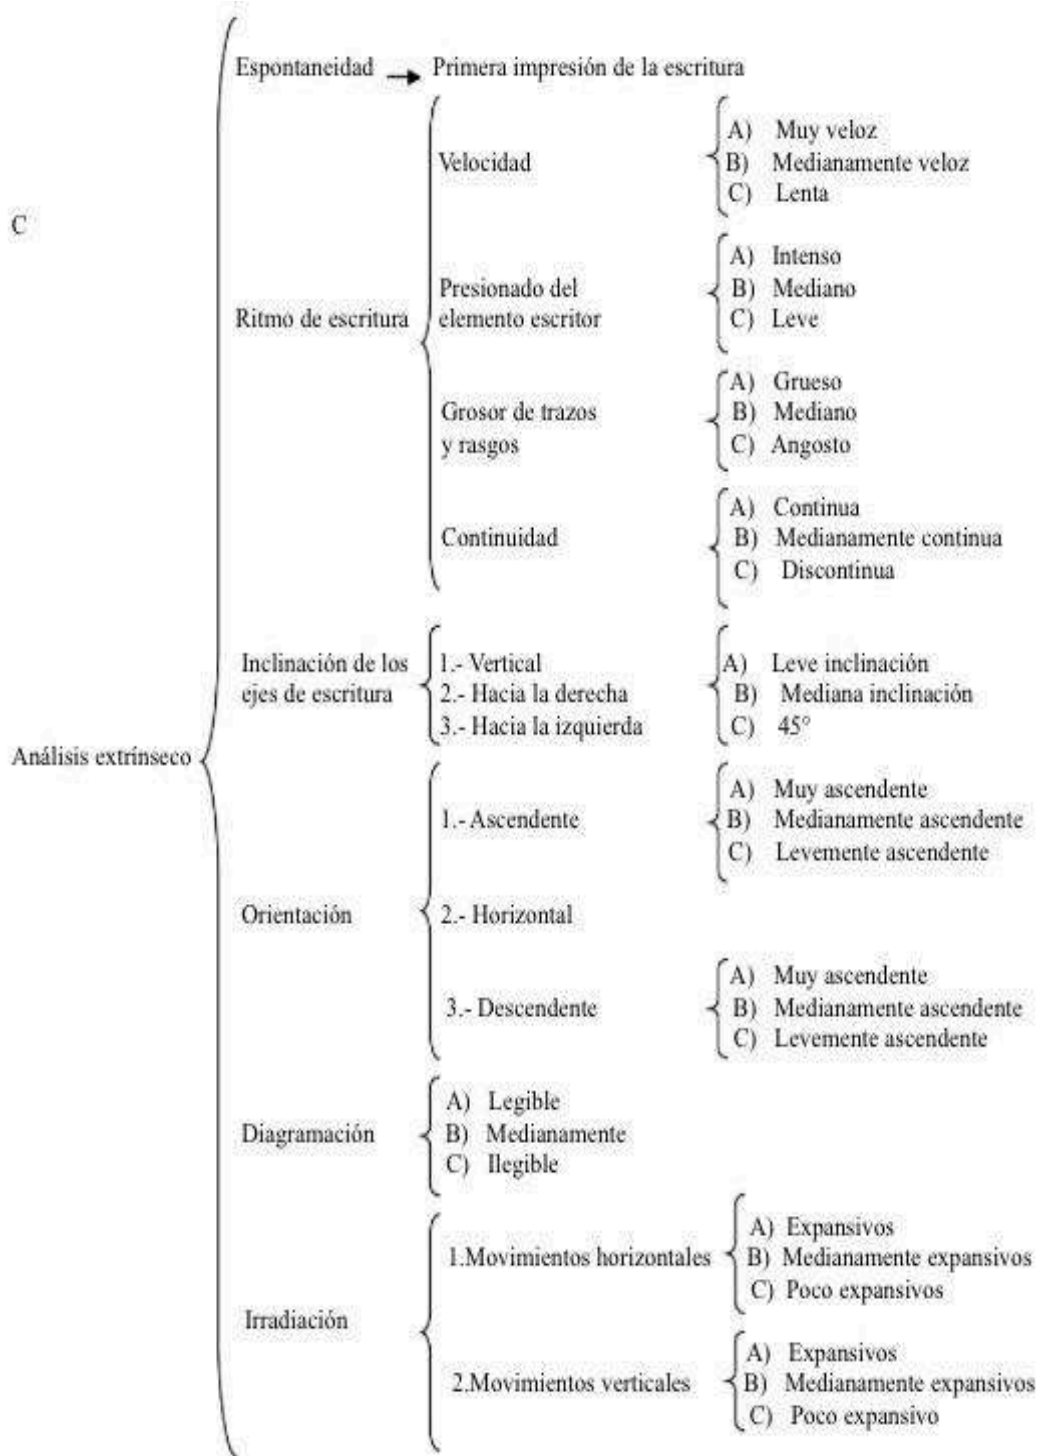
C

Análisis extrínseco

Espontaneidad → Primera impresión de la escritura

Ritmo de escritura

Velocidad
A) Muy veloz
B) Medianamente veloz
C) Lenta

Presionado del elemento escritor
A) Intenso
B) Mediano
C) Leve

Grosor de trazos y rasgos
A) Grueso
B) Mediano
C) Angosto

Continuidad
A) Continua
B) Medianamente continua
C) Discontinua

Inclinación de los ejes de escritura
1.- Vertical
2.- Hacia la derecha
3.- Hacia la izquierda
A) Leve inclinación
B) Mediana inclinación
C) 45°

Orientación

1.- Ascendente
A) Muy ascendente
B) Medianamente ascendente
C) Levemente ascendente

2.- Horizontal

3.- Descendente
A) Muy ascendente
B) Medianamente ascendente
C) Levemente ascendente

Diagramación
A) Legible
B) Medianamente
C) Ilegible

Irradiación

1.Movimientos horizontales
A) Expansivos
B) Medianamente expansivos
C) Poco expansivos

2.Movimientos verticales
A) Expansivos
B) Medianamente expansivos
C) Poco expansivo